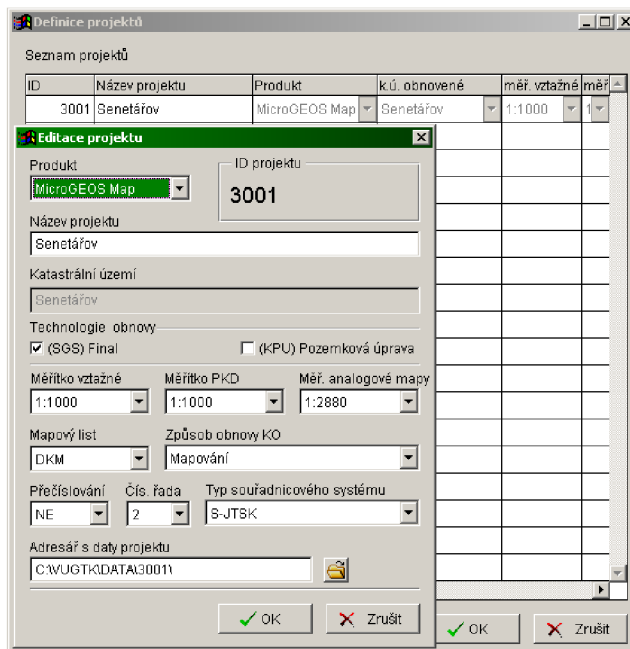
Definice projektů

Seznam projektů

| ID | Název projektu | Produkt | k.ú. obnovené | měř. vztažné | měř |
|---|---|---|---|---|---|
| 3001 | Senetářov | MicroGEOS Map | Senetářov | 1:1000 | 1 |

Editace projektu

Produkt
MicroGEOS Map

ID projektu
3001

Název projektu
Senetářov

Katastrální území
Senetářov

Technologie obnovy
☑ (SGS) Final
☐ (KPU) Pozemková úprava

Měřítko vztažné
1:1000

Měřítko PKD
1:1000

Měř. analogové mapy
1:2880

Mapový list
DKM

Způsob obnovy KO
Mapování

Přečíslování
NE

Čís. řada
2

Typ souřadnicového systému
S-JTSK

Adresář s daty projektu
C:\VUGTK\DATA\3001\

OK
Zrušit

OK
Zrušit